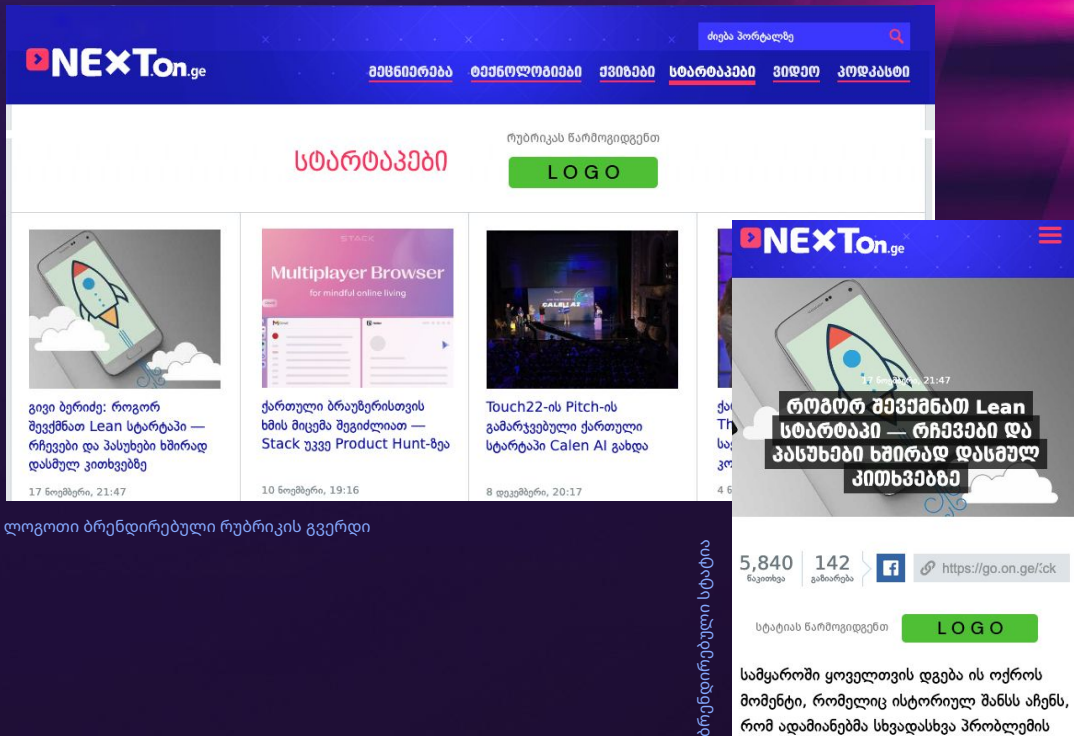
NEXTon.ge

ძიება პორტალზე

მეცნიერება ტექნოლოგიები ქვიზები სტარტაპები ვიდეო პოდკასტი

სტარტაპები

რუბრიკას წარმოგიდგენთ

LOGO

STACK
Multiplayer Browser
for mindful online living

გივი ბერიძე: როგორ შევქმნათ Lean სტარტაპი — რჩევები და პასუხები ხშირად დასმულ კითხვებზე

17 ნოემბერი, 21:47

ქართული ბრაუზერისთვის ხმის მიცემა შეგიძლიათ — Stack უკვე Product Hunt-ზეა

10 ნოემბერი, 19:16

Touch22-ის Pitch-ის გამარჯვებული ქართული სტარტაპი Calen AI გახდა

8 დეკემბერი, 20:17

ქა
Th
სა
კა

4 დ

ლოგოთი ბრენდირებული რუბრიკის გვერდი

NEXTon.ge

17 ნოემბერი, 21:47

როგორ შევქმნათ Lean სტარტაპი — რჩევები და პასუხები ხშირად დასმულ კითხვებზე

5,840 ნაჯითხვა
142 გაზიარება

https://go.on.ge/ck

სტატიას წარმოგიდგენთ

LOGO

სამყაროში ყოველთვის დგება ის ოქროს მომენტი, რომელიც ისტორიულ შანსს აჩენს, რომ ადამიანებმა სხვადასხვა პრობლემის

ბრენდირებული სტატია